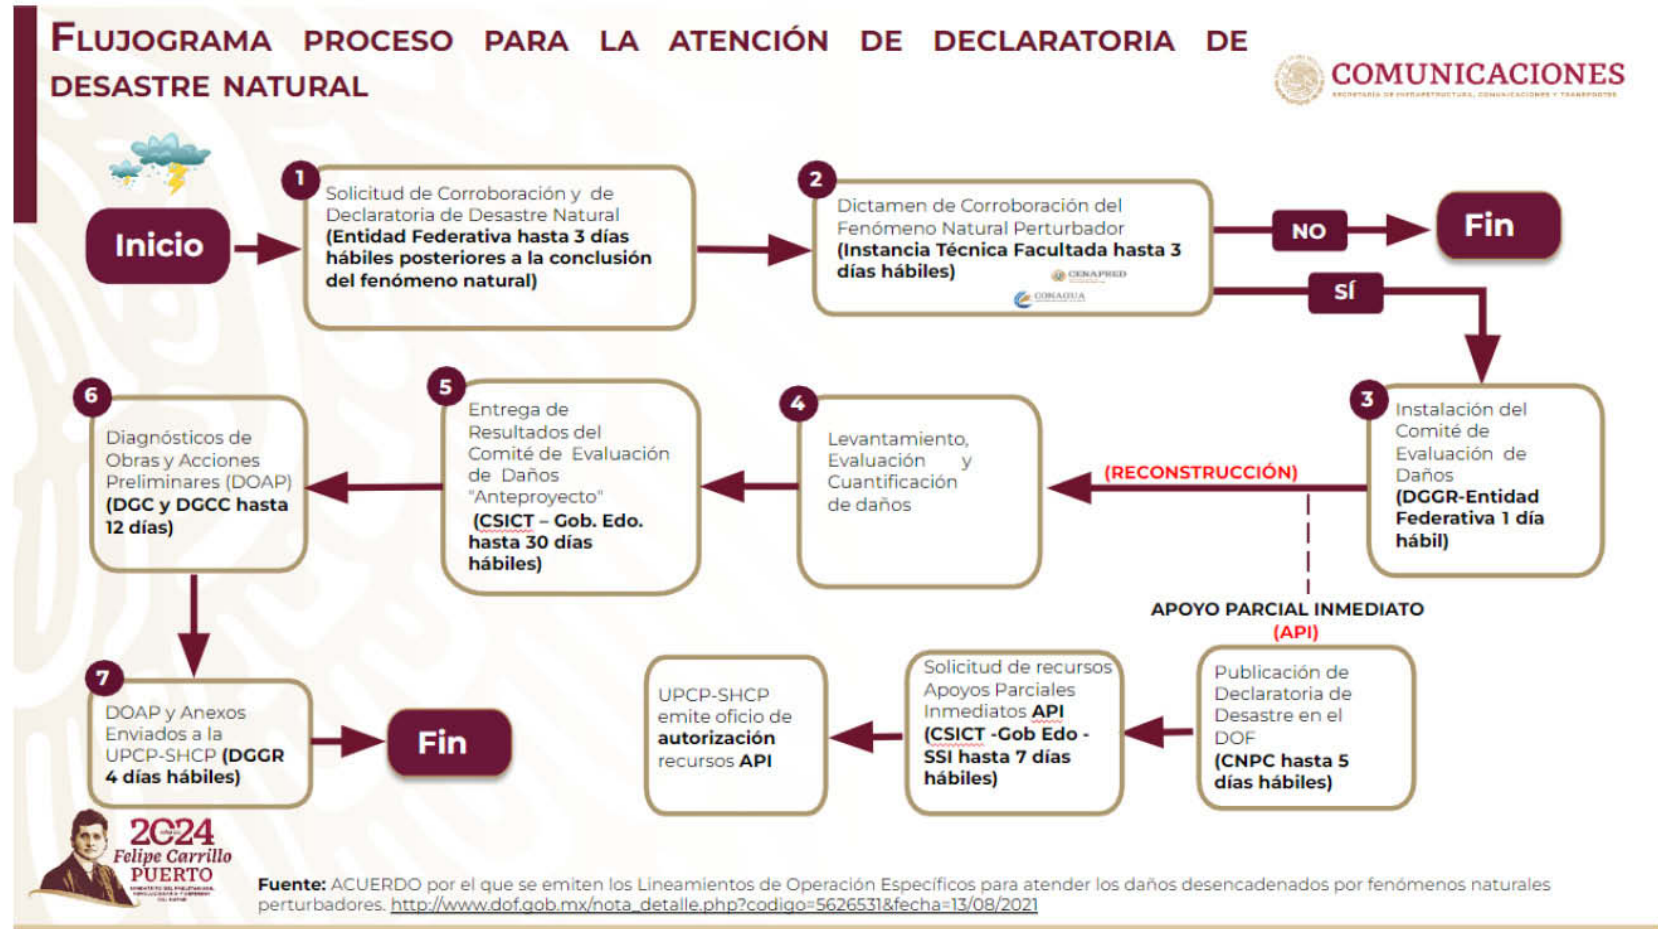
FLUJOGRAMA PROCESO PARA LA ATENCIÓN DE DECLARATORIA DE DESASTRE NATURAL

COMUNICACIONES
SECRETARÍA DE INFRAESTRUCTURA, COMUNICACIONES Y TRANSPORTES

Inicio

1
Solicitud de Corroboración y de Declaratoria de Desastre Natural
(Entidad Federativa hasta 3 días hábiles posteriores a la conclusión del fenómeno natural)

2
Dictamen de Corroboración del Fenómeno Natural Perturbador
(Instancia Técnica Facultada hasta 3 días hábiles)
CENAPRED
CONAGUA

NO
Fin

SÍ

3
Instalación del Comité de Evaluación de Daños
(DGGR-Entidad Federativa 1 día hábil)

(RECONSTRUCCIÓN)

4
Levantamiento, Evaluación y Cuantificación de daños

5
Entrega de Resultados del Comité de Evaluación de Daños "Anteproyecto"
(CSICT – Gob. Edo. hasta 30 días hábiles)

6
Diagnósticos de Obras y Acciones Preliminares (DOAP)
(DGC y DGCC hasta 12 días)

7
DOAP y Anexos Enviados a la UPCP-SHCP (DGGR 4 días hábiles)

Fin

APOYO PARCIAL INMEDIATO
(API)

Publicación de Declaratoria de Desastre en el DOF
(CNPC hasta 5 días hábiles)

Solicitud de recursos Apoyos Parciales Inmediatos API
(CSICT -Gob Edo - SSI hasta 7 días hábiles)

UPCP-SHCP emite oficio de autorización recursos API

2024
Felipe Carrillo PUERTO

Fuente: ACUERDO por el que se emiten los Lineamientos de Operación Específicos para atender los daños desencadenados por fenómenos naturales perturbadores. http://www.dof.gob.mx/nota_detalle.php?codigo=5626531&fecha=13/08/2021